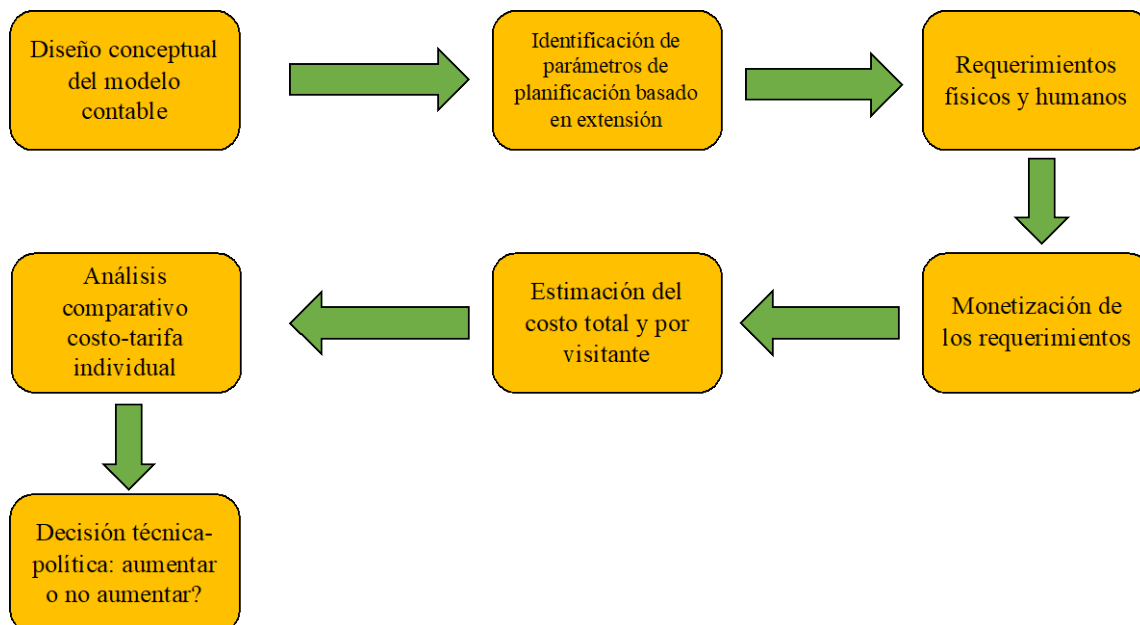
Diseño conceptual del modelo contable

Identificación de parámetros de planificación basado en extensión

Requerimientos físicos y humanos

Monetización de los requerimientos

Estimación del costo total y por visitante

Análisis comparativo costo-tarifa individual

Decisión técnica-política: aumentar o no aumentar?